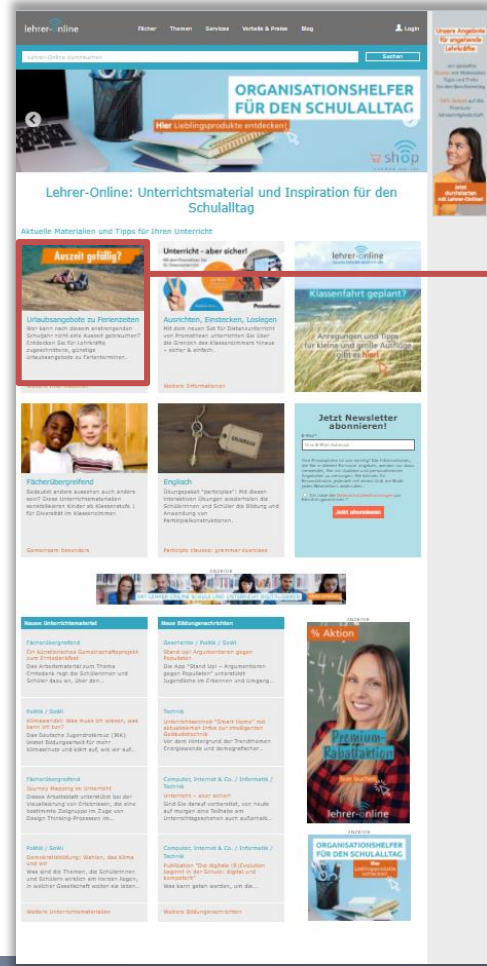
lehrer-online

Fächer Themen Services Vorteile & Preise Blog Login

Lehrer-Online durchsuchen Suchen

ORGANISATIONSHELFER FÜR DEN SCHULALLTAG

Hier Lieblingsprodukte entdecken!

shop

Lehrer-Online: Unterrichtsmaterial und Inspiration für den Schulalltag

Aktuelle Materialien und Tipps für Ihren Unterricht

Auszeit gefällig?

Urlaubsangebote zu Ferienzeiten

War kann nach diesem anstrengenden Schuljahr nicht eine Auszeit gebrauchen? Entdecken Sie für Lehrkräfte zugeschnittene, günstige Urlaubsangebote zu Ferienzeiten.

Unterricht - aber sicher!

Ausrichten, Einstecken, Loslegen

Mit dem neuen Set für Distanzunterricht von Promethean unterrichten Sie über die Grenzen des Klassenzimmers hinaus – sicher & einfach.

Weitere Informationen

lehrer-online

Klassenfahrt geplant?

Anregungen und Tipps für kleine und große Ausflüge gibt es hier!

Fächerübergreifend

Sieben aus kann anders aussehen? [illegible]

Gemeinsam Besonders

Englisch

Übungspaket "participles": Mit diesen interaktiven Übungen wiederholen die Schülerinnen und Schüler die Bildung und Anwendung von Partizipialkonstruktionen.

Participle clauses: grammar exercises

Jetzt Newsletter abonnieren!

E-Mail*

Jetzt abonnieren

ANZEIGE

Neues Unterrichtsmaterial

Fächerübergreifend

Ein künstlerisches Gemeinschaftsprojekt zum Erntedankfest

Politik / SoWi

Klimaschutz: Was muss ich wissen, was kann ich tun?

Fächerübergreifend

Journey Mapping im Unterricht

Politik / SoWi

Demokratiebildung: Wahlen, das Klima und wir

Weitere Unterrichtsmaterialien

Neue Bildungsnachrichten

Geschichte / Politik / SoWi

Stand Up! – Argumentieren gegen Populisten

Technik

Unterrichtstechnik "Smart Home" mit aktuellem Infos zur intelligenten Gebäudetechnik

Computer, Internet & Co. / Informatik / Technik

Unterricht – aber sicher!

Computer, Internet & Co. / Informatik / Technik

Publikation "Die digitale (R)Evolution beginnt in der Schule: digital und kompetent"

Weitere Bildungsnachrichten

ANZEIGE

% Aktion

Premium-Rabattaktion

lehrer-online

ANZEIGE

ORGANISATIONSHELFER FÜR DEN SCHULALLTAG

Unsere Angebote für angehende Lehrkräfte

Jetzt durchstarten mit Lehrer-Online!